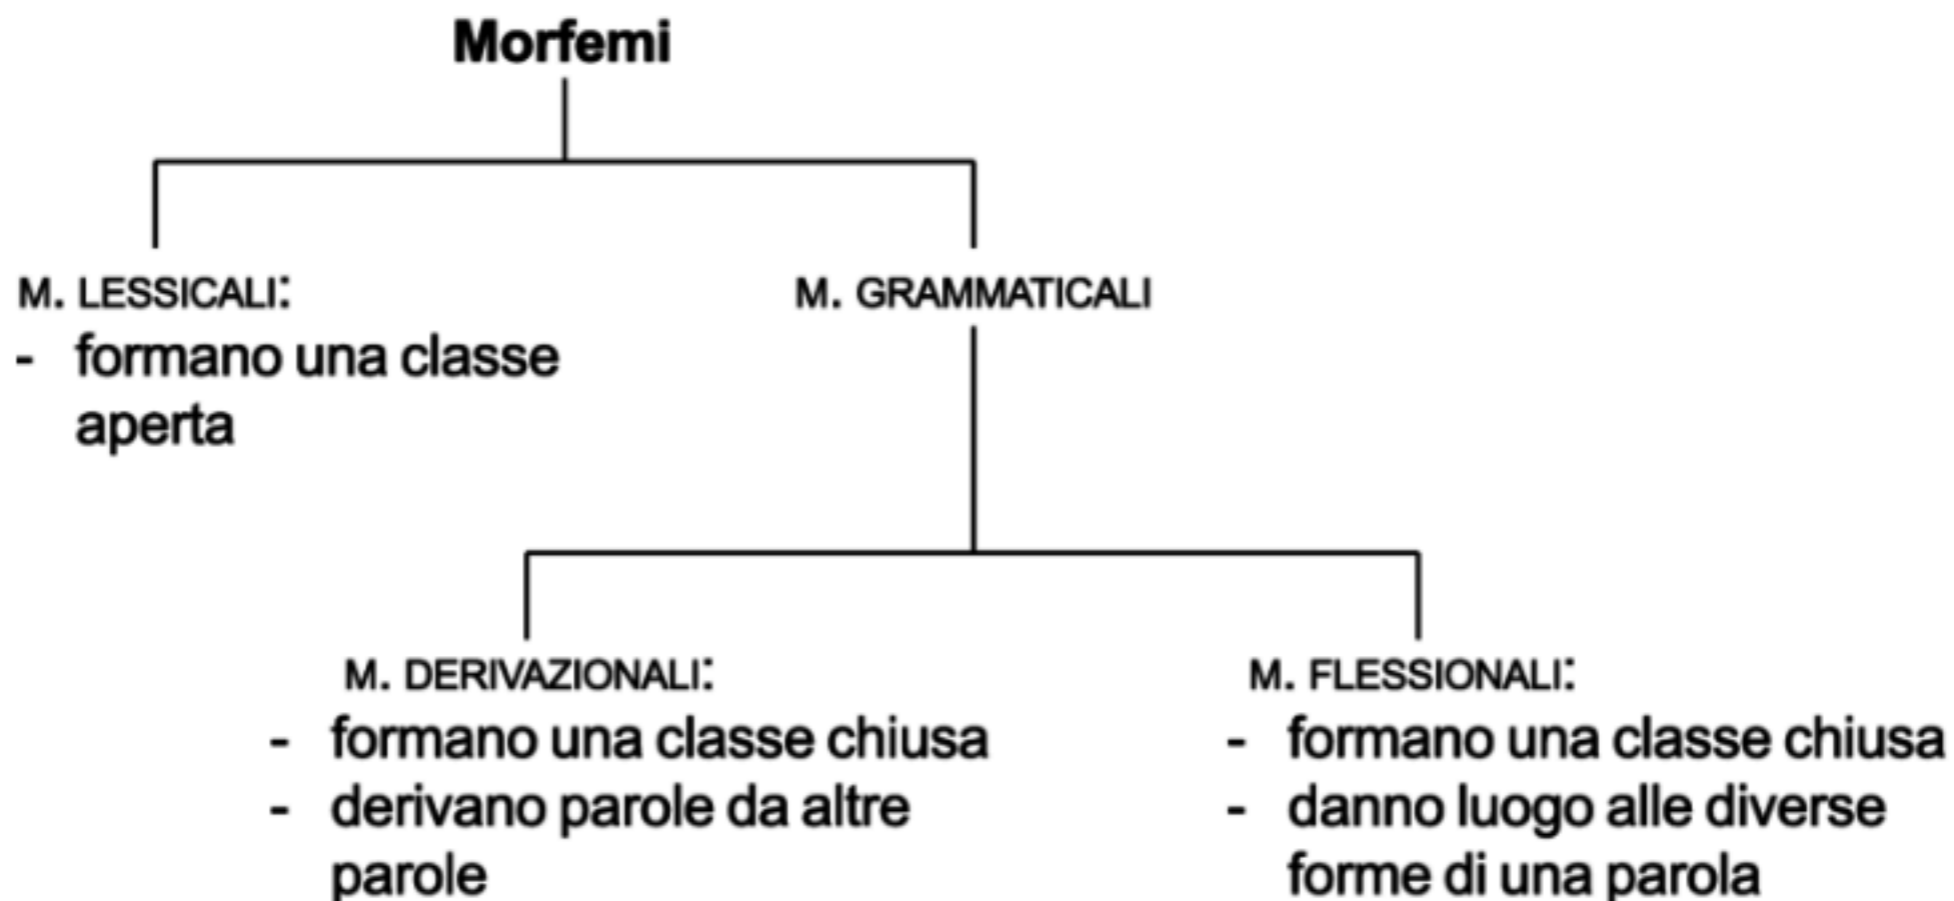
Morfemi

M. LESSICALI:
- formano una classe aperta

M. GRAMMATICALI

M. DERIVAZIONALI:
- formano una classe chiusa
- derivano parole da altre parole

M. FLESSIONALI:
- formano una classe chiusa
- danno luogo alle diverse forme di una parola